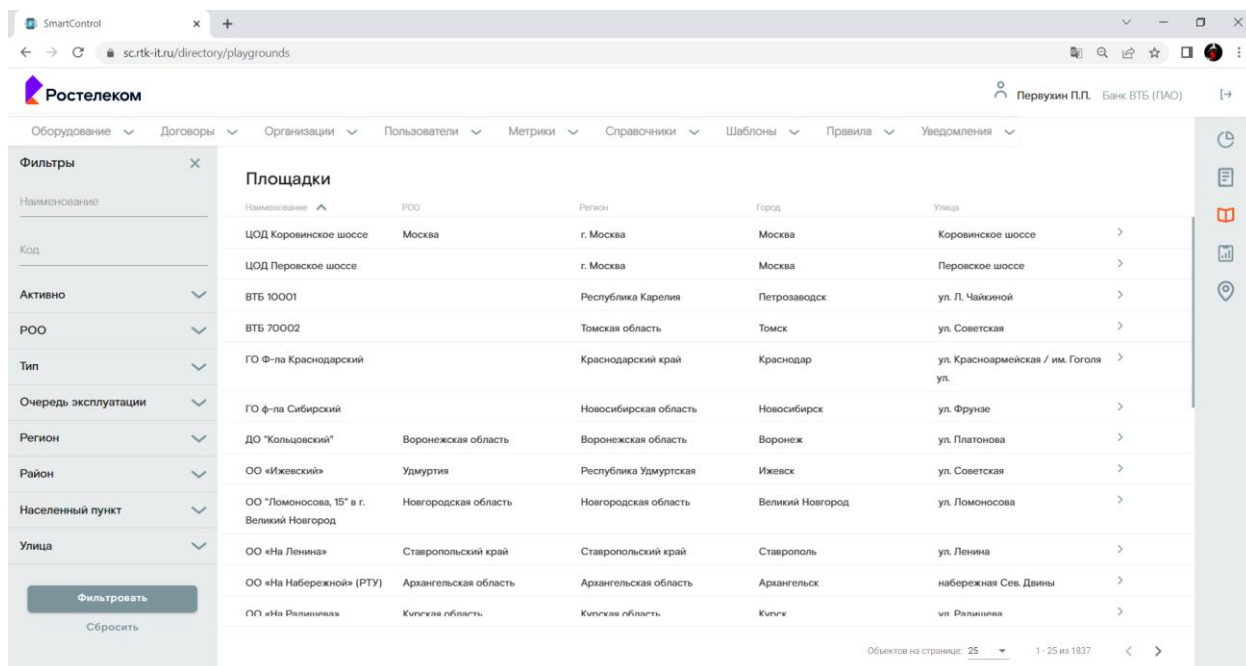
SmartControl
sc.rtk-it.ru/directory/playgrounds

Ростелеком

Первухин П.П. Банк ВТБ (ПАО)

Оборудование Договоры Организации Пользователи Метрики Справочники Шаблоны Правила Уведомления

Фильтры

Наименование

Код

Активно

РОО

Тип

Очередь эксплуатации

Регион

Район

Населенный пункт

Улица

Фильтровать

Сбросить

Площадки

| Наименование | РОО | Регион | Город | Улица |
|---|---|---|---|---|
| ЦОД Коровинское шоссе | Москва | г. Москва | Москва | Коровинское шоссе |
| ЦОД Перовское шоссе | | г. Москва | Москва | Перовское шоссе |
| ВТБ 10001 | | Республика Карелия | Петрозаводск | ул. Л. Чайкиной |
| ВТБ 70002 | | Томская область | Томск | ул. Советская |
| ГО Ф-ла Краснодарский | | Краснодарский край | Краснодар | ул. Красноармейская / им. Гоголя ул. |
| ГО ф-ла Сибирский | | Новосибирская область | Новосибирск | ул. Фрунзе |
| ДО "Кольцовский" | Воронежская область | Воронежская область | Воронеж | ул. Платонова |
| ОО «Ижевский» | Удмуртия | Республика Удмуртская | Ижевск | ул. Советская |
| ОО "Ломоносова, 15" в г. Великий Новгород | Новгородская область | Новгородская область | Великий Новгород | ул. Ломоносова |
| ОО «На Ленина» | Ставропольский край | Ставропольский край | Ставрополь | ул. Ленина |
| ОО «На Набережной» (РТУ) | Архангельская область | Архангельская область | Архангельск | набережная Сев. Двины |
| ОО «На Радищева» | Курская область | Курская область | Курск | ул. Радищева |

Объектов на странице: 25 1 - 25 из 1837